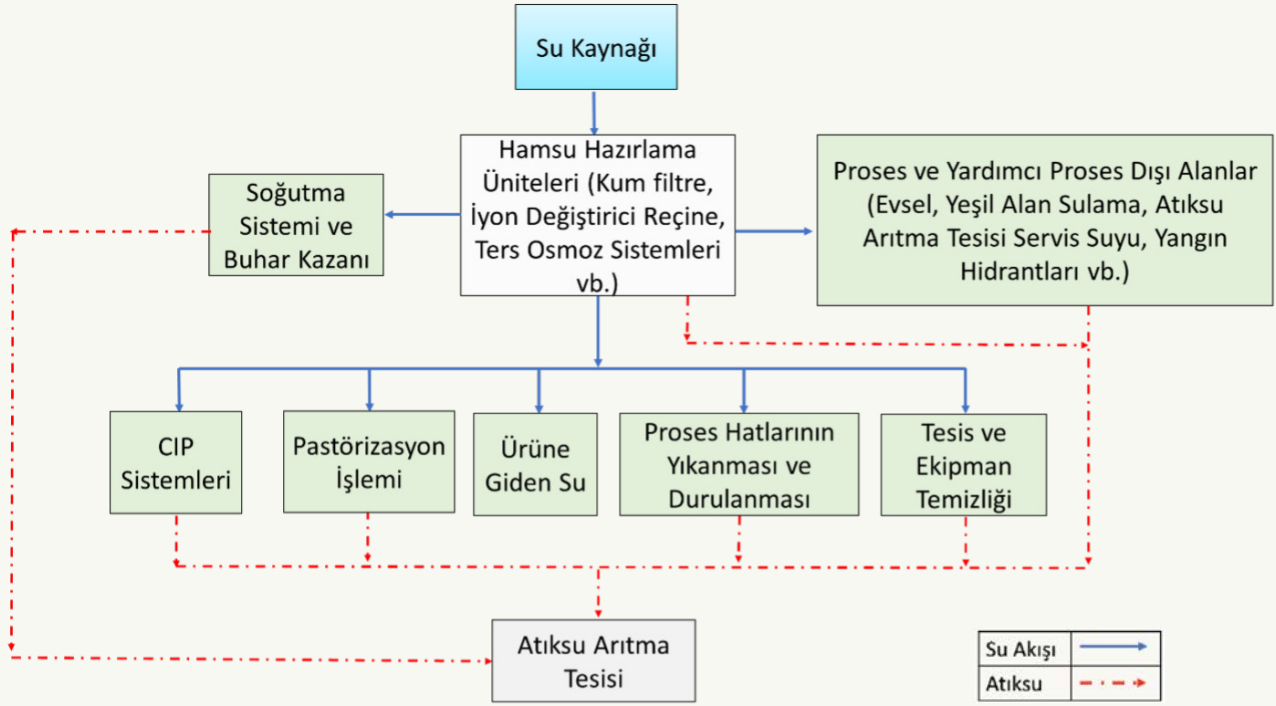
Su Kaynağı

Hamsu Hazırlama Üniteleri (Kum filtre, İyon Değiştirici Reçine, Ters Osmoz Sistemleri vb.)

Soğutma Sistemi ve Buhar Kazanı

Proses ve Yardımcı Proses Dışı Alanlar (Evsel, Yeşil Alan Sulama, Atıksu Arıtma Tesisi Servis Suyu, Yangın Hidrantları vb.)

CIP Sistemleri

Pastörizasyon İşlemi

Ürüne Giden Su

Proses Hatlarının Yıkanması ve Durulanması

Tesis ve Ekipman Temizliği

Atıksu Arıtma Tesisi

| Su Akışı | |
|---|---|
| Atıksu | |